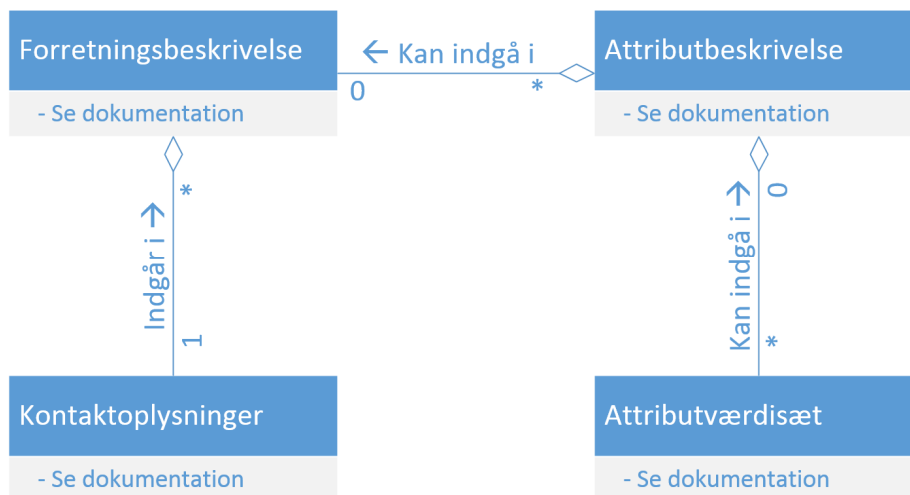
Forretningsbeskrivelse

- Se dokumentation

← Kan indgå i

0

*

Attributbeskrivelse

- Se dokumentation

*

Indgår i →

1

0

Kan indgå i →

*

Kontaktoplysninger

- Se dokumentation

Attributværdisæt

- Se dokumentation